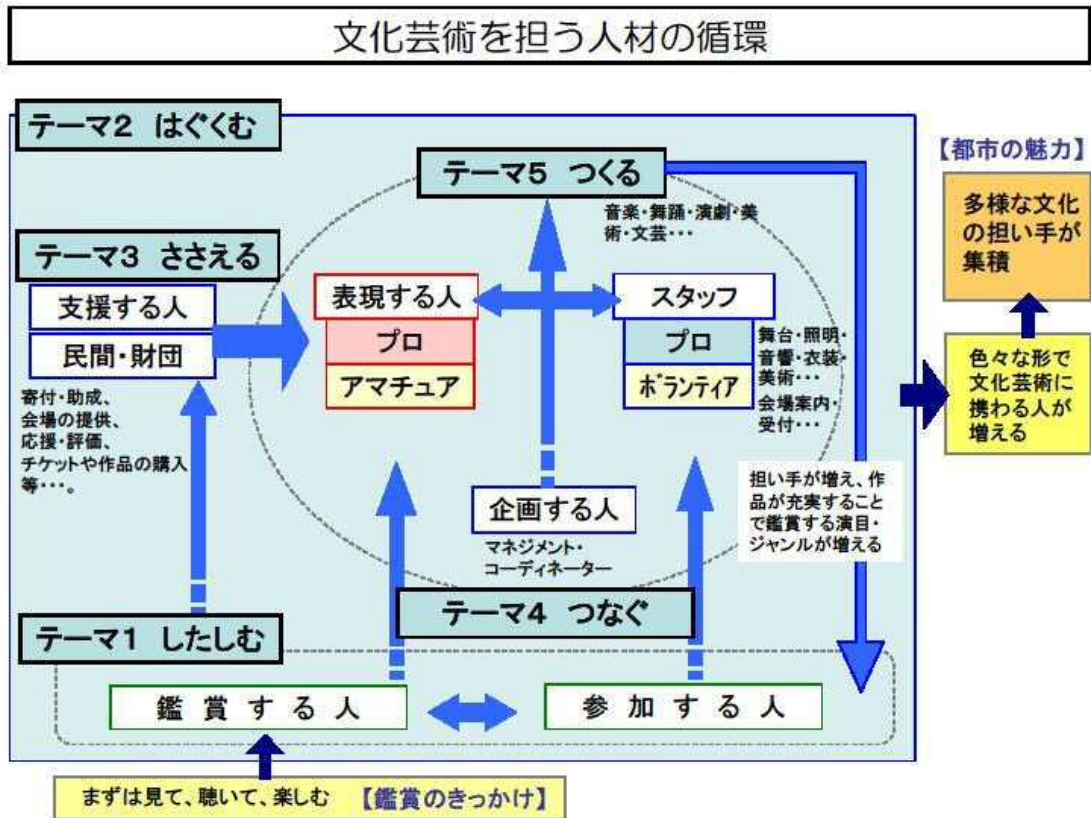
文化芸術を担う人材の循環

テーマ2 はぐくむ

テーマ5 つくる

音楽・舞踊・演劇・美術・文芸・・・

【都市の魅力】

多様な文化の担い手が集積

テーマ3 ささえる

支援する人

民間・財団

寄付・助成、会場の提供、応援・評価、チケットや作品の購入等・・・。

表現する人

プロ

アマチュア

スタッフ

プロ

ボランティア

舞台・照明・音響・衣装・美術・・・

会場案内・受付・・・

色々な形で文化芸術に携わる人が増える

担い手が増え、作品が充実することで鑑賞する演目・ジャンルが増える

企画する人

マネジメント・コーディネーター

テーマ4 つなぐ

テーマ1 したしむ

鑑 賞 す る 人

参 加 す る 人

まずは見て、聴いて、楽しむ 【鑑賞のきっかけ】